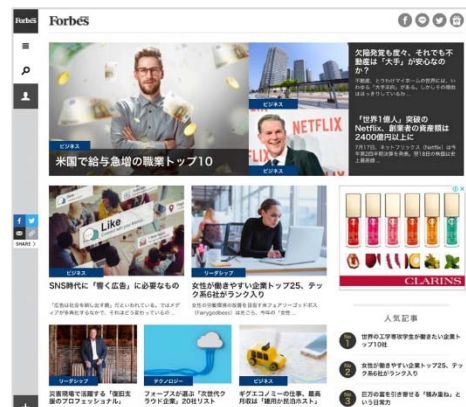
Forbes

Forbes

ビジネス

米国で給与急増の職業トップ10

ビジネス

欠陥発覚も度々、それでも不動産は「大手」が安心なのか？

ビジネス

「世界1億人」突破のNetflix、創業者の資産額は2400億円以上に

NETFLIX

ビジネス

SNS時代に「響く広告」に必要なもの

リーダーシップ

女性が働きやすい企業トップ25、テック系6社がランク入り

SHARE

CLARINS

人気記事

1 世界の工学専攻学生が働きたい企業トップ10社

2 女性が働きやすい企業トップ25、テック系6社がランク入り

3 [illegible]

リーダーシップ

テクノロジー

ビジネス

災害現場で活躍する「復旧支援のプロフェッショナル」

フォーブスが選ぶ「次世代クラウド企業」20社リスト

ギグエコノミーの仕事、最高月収は「傭兵が首位のホスト」